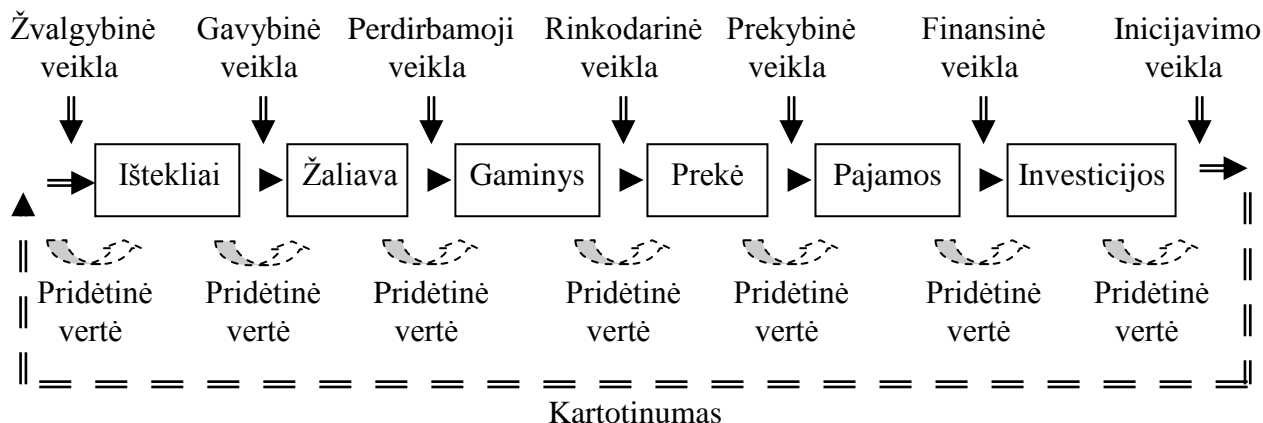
Žvalgybinė veikla
Gavybinė veikla
Perdirbamoji veikla
Rinkodarinė veikla
Prekybinė veikla
Finansinė veikla
Inicijavimo veikla

Ištekliai
Žaliava
Gaminys
Prekė
Pajamos
Investicijos

Pridėtinė vertė
Pridėtinė vertė
Pridėtinė vertė
Pridėtinė vertė
Pridėtinė vertė
Pridėtinė vertė
Pridėtinė vertė

Kartotinumas